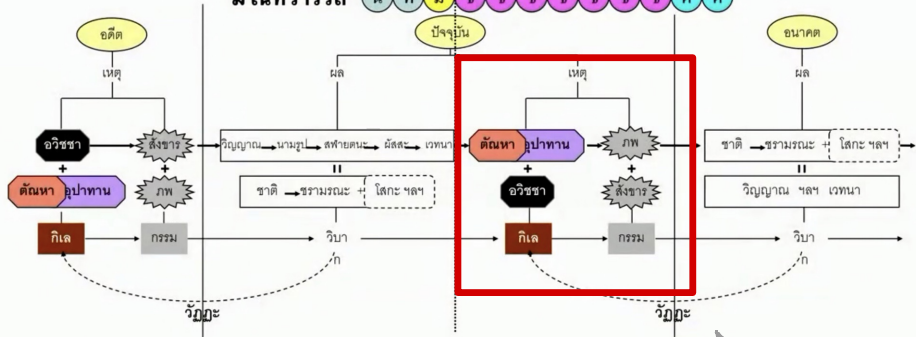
อดีต

เหตุ

อวิชชา

สังขาร

ตัณหา

อุปาทาน

ภพ

กิเล

กรรม

วัฏฏะ

ปัจจุบัน

ผล

วิญญาณ นามรูป สฬายตนะ ผัสสะ เวทนา

ชาติ ชรามรณะ + โสกะ ฯลฯ

วิบาก

เหตุ

ตัณหา

อุปาทาน

ภพ

อวิชชา

สังขาร

กิเล

กรรม

วัฏฏะ

อนาคต

ผล

ชาติ ชรามรณะ + โสกะ ฯลฯ

วิญญาณ ฯลฯ เวทนา

วิบาก